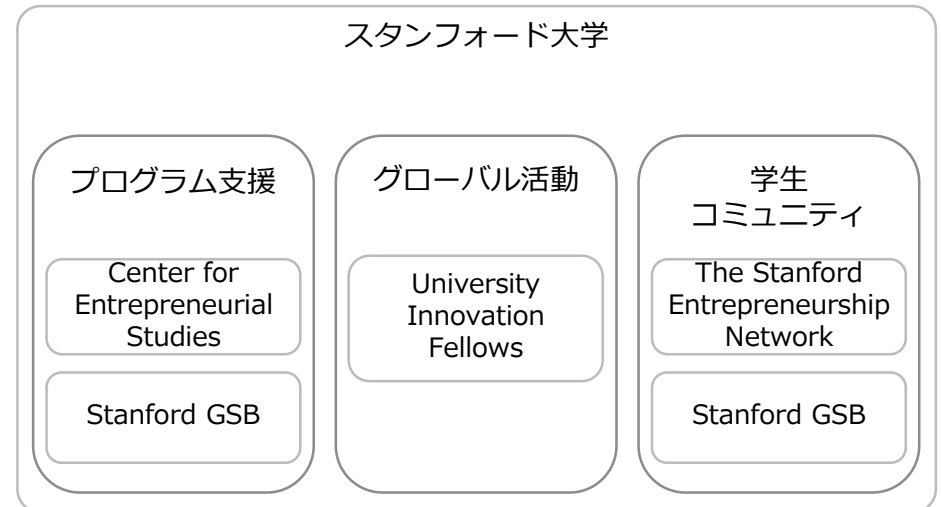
スタンフォード大学

プログラム支援

Center for Entrepreneurial Studies

Stanford GSB

グローバル活動

University Innovation Fellows

学生
コミュニティ

The Stanford Entrepreneurship Network

Stanford GSB